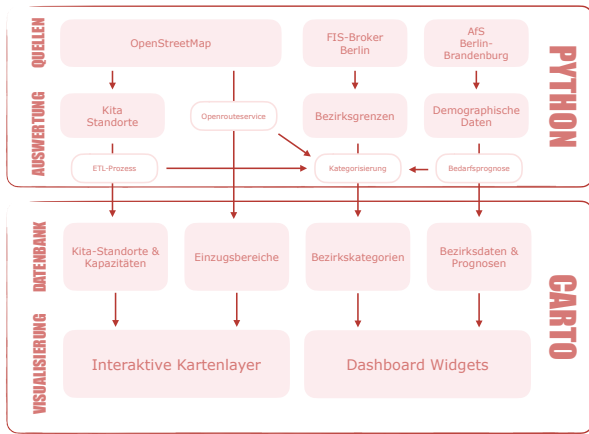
QUELLEN

OpenStreetMap

FIS-Broker Berlin

AfS Berlin-Brandenburg

PYTHON

AUSWERTUNG

Kita Standorte

Openrouteservice

Bezirksgrenzen

Demographische Daten

ETL-Prozess

Kategorisierung

Bedarfsprognose

DATENBANK

Kita-Standorte & Kapazitäten

Einzugsbereiche

Bezirkskategorien

Bezirksdaten & Prognosen

CARTO

VISUALISIERUNG

Interaktive Kartenlayer

Dashboard Widgets